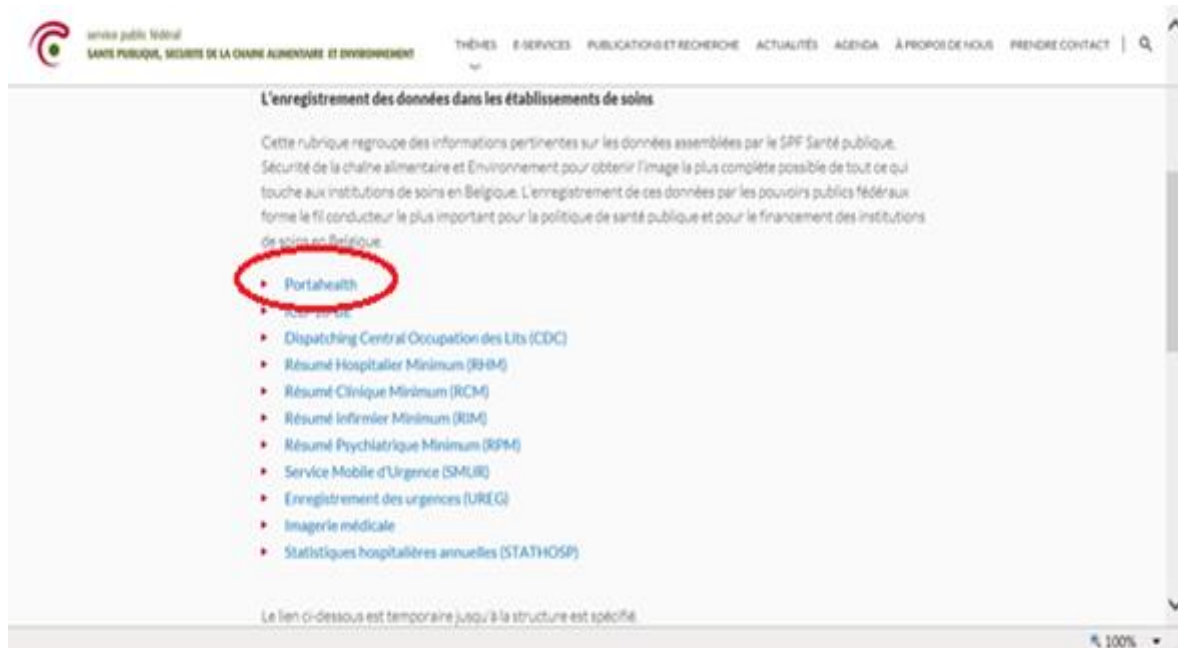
service public fédéral
SANTE PUBLIQUE, SECURITE DE LA CHAINE ALIMENTAIRE ET ENVIRONNEMENT

THÈMES E-SERVICES PUBLICATIONS ET RECHERCHE ACTUALITÉS AGENDA À PROPOS DE NOUS PRENDRE CONTACT | 

L'enregistrement des données dans les établissements de soins

Cette rubrique regroupe des informations pertinentes sur les données assemblées par le SPF Santé publique, Sécurité de la chaîne alimentaire et Environnement pour obtenir l'image la plus complète possible de tout ce qui touche aux institutions de soins en Belgique. L'enregistrement de ces données par les pouvoirs publics fédéraux forme le fil conducteur le plus important pour la politique de santé publique et pour le financement des institutions de soins en Belgique.

- Portahealth
- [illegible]
- Dispatching Central Occupation des Lits (CDC)
- Résumé Hospitalier Minimum (RHM)
- Résumé Clinique Minimum (RCM)
- Résumé Infirmier Minimum (RIM)
- Résumé Psychiatrique Minimum (RPM)
- Service Mobile d'Urgence (SMUR)
- Enregistrement des urgences (UREG)
- Imagerie médicale
- Statistiques hospitalières annuelles (STATHOSP)

Le lien ci-dessous est temporaire jusqu'à la structure est spécifié.

100%